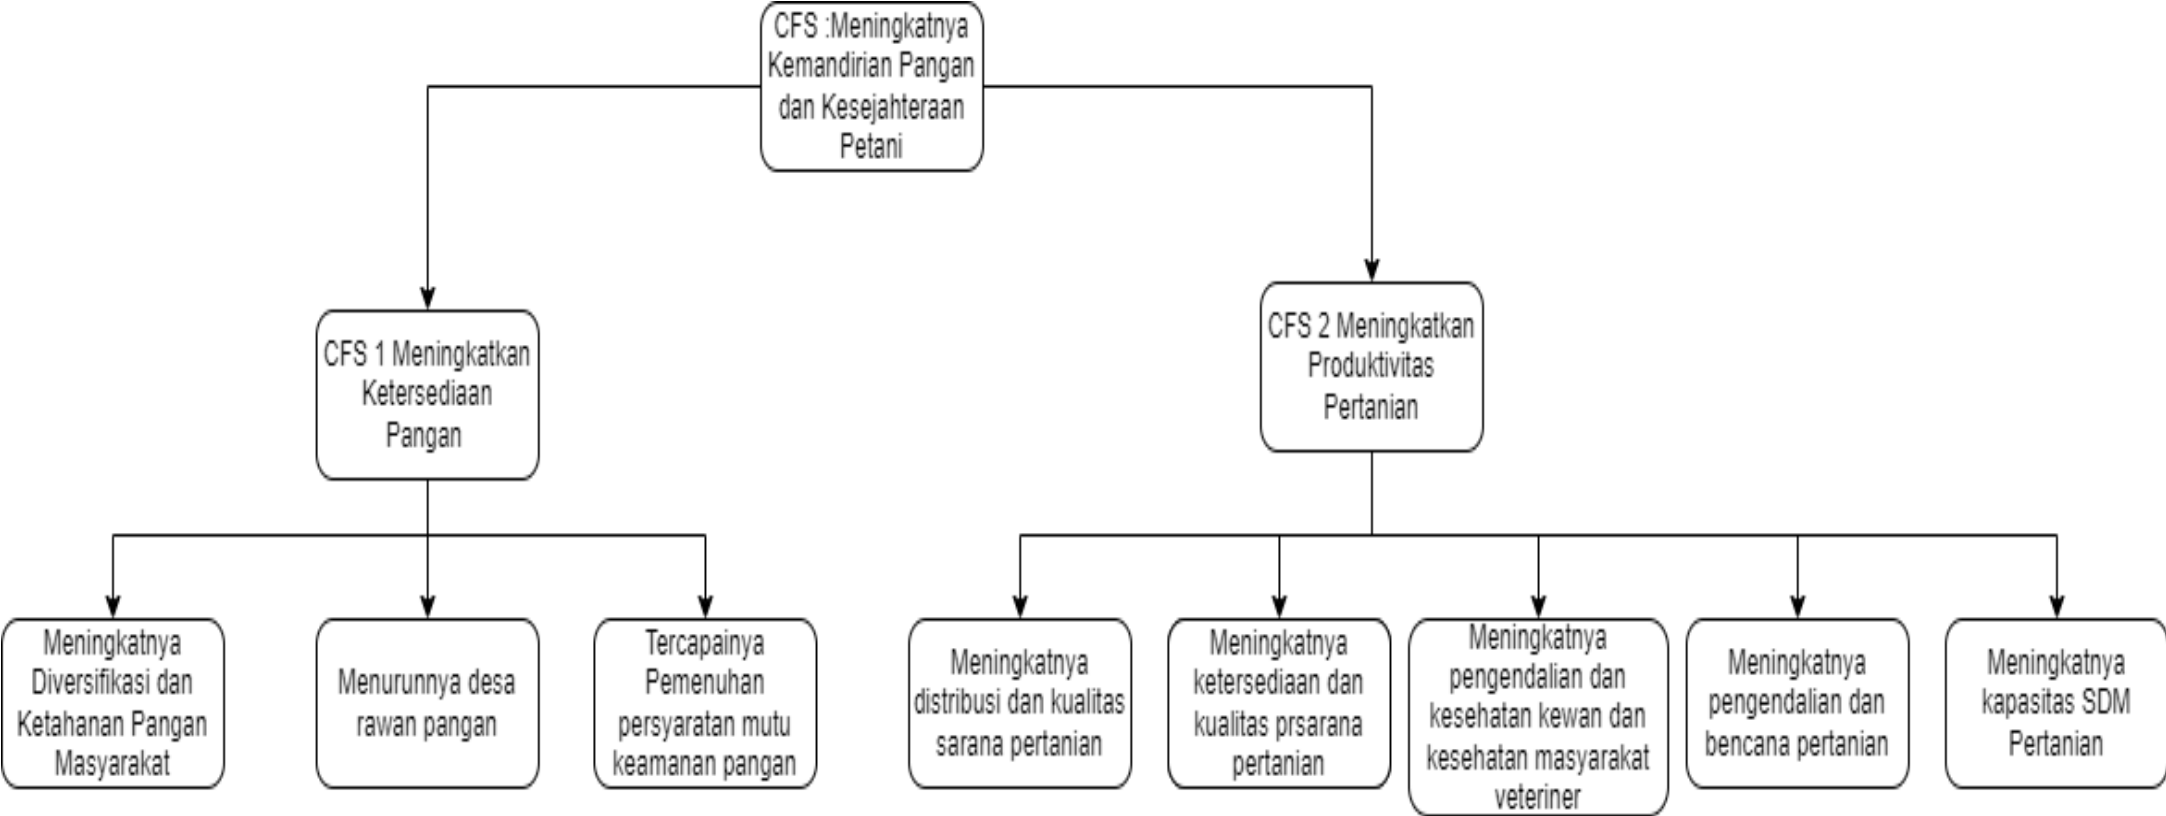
CFS :Meningkatnya Kemandirian Pangan dan Kesejahteraan Petani

CFS 1 Meningkatkan Ketersediaan Pangan

CFS 2 Meningkatkan Produktivitas Pertanian

Meningkatnya Diversifikasi dan Ketahanan Pangan Masyarakat

Menurunnya desa rawan pangan

Tercapainya Pemenuhan persyaratan mutu keamanan pangan

Meningkatnya distribusi dan kualitas sarana pertanian

Meningkatnya ketersediaan dan kualitas prsarana pertanian

Meningkatnya pengendalian dan kesehatan kewan dan kesehatan masyarakat veteriner

Meningkatnya pengendalian dan bencana pertanian

Meningkatnya kapasitas SDM Pertanian